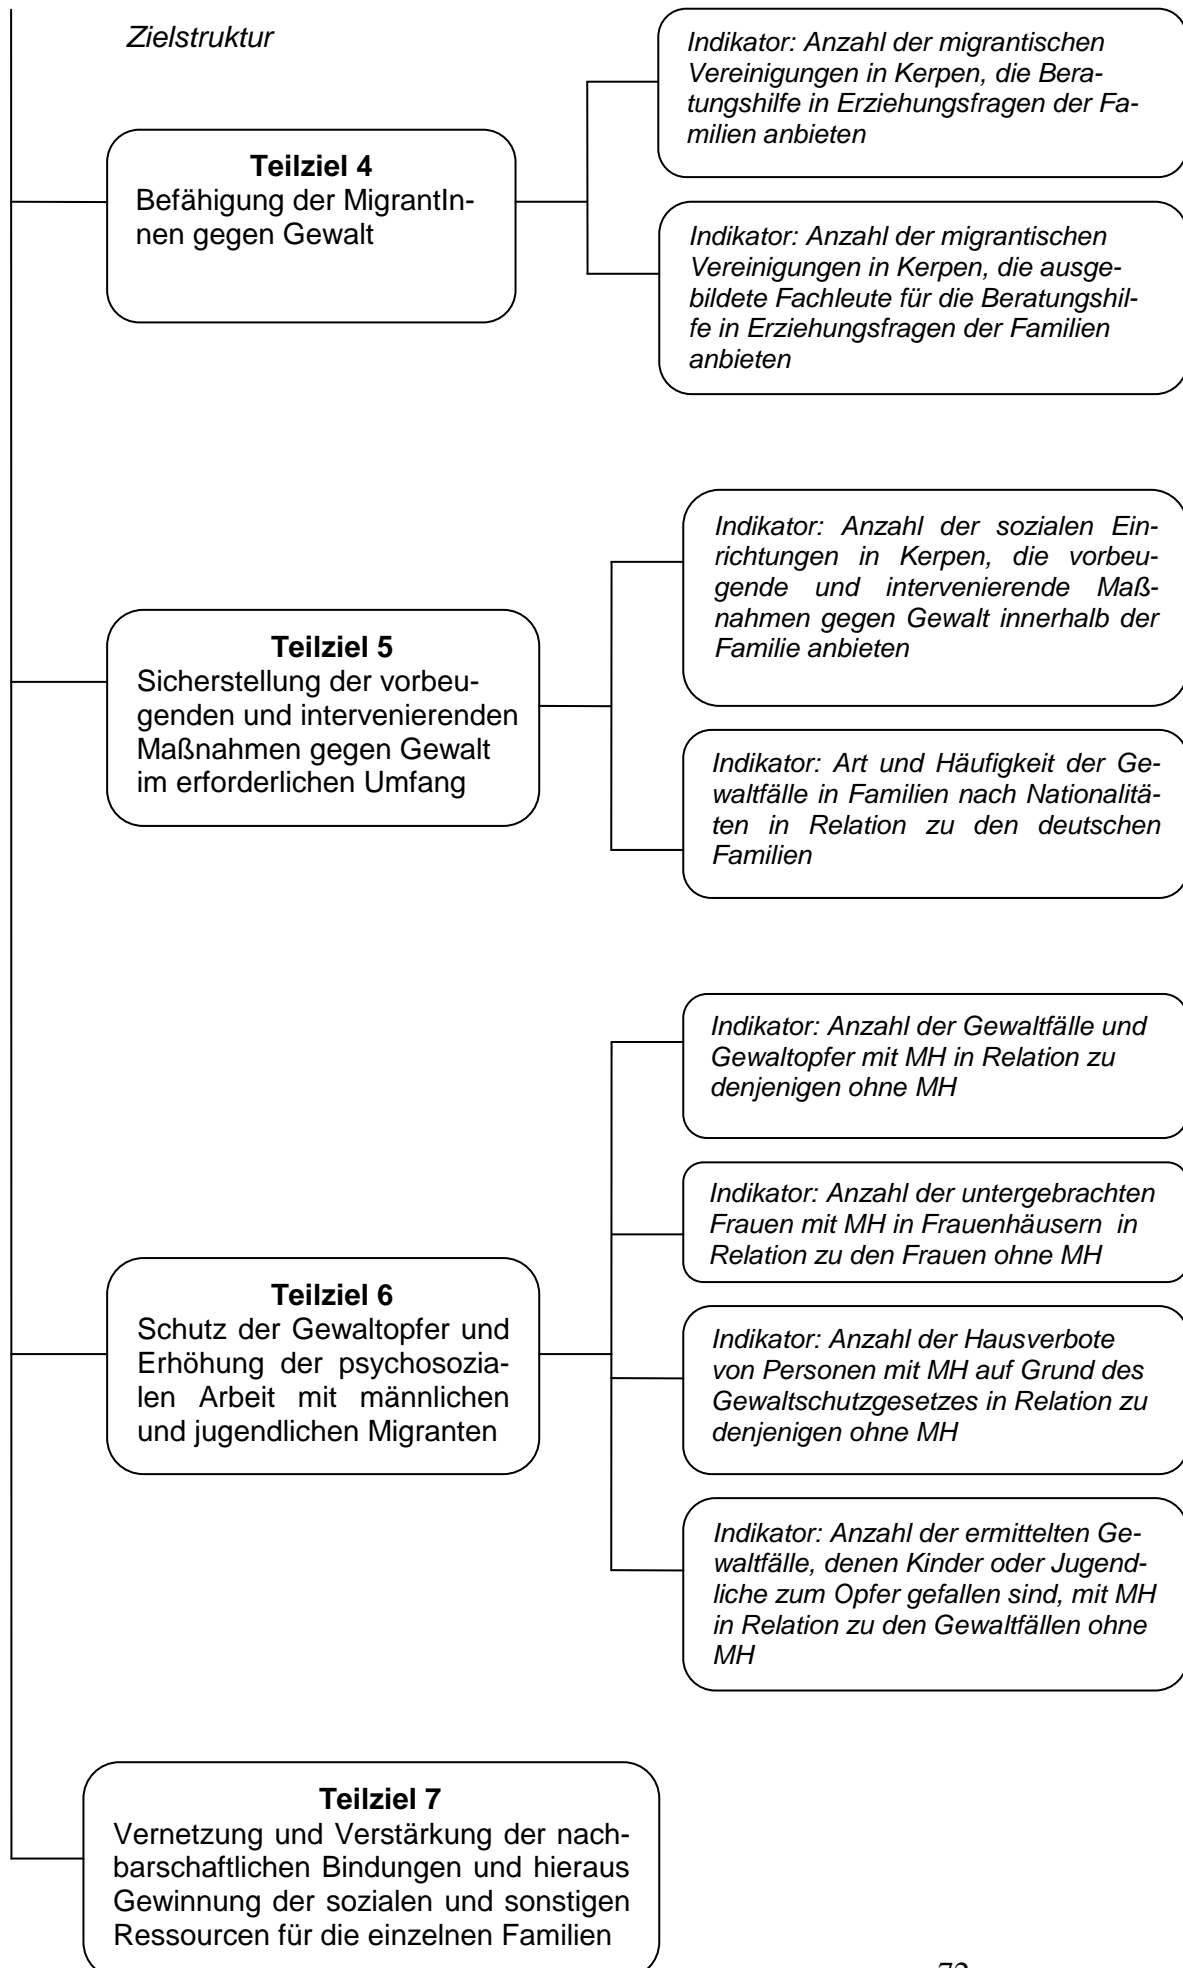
Zielstruktur

Teilziel 4
Befähigung der MigrantInnen gegen Gewalt

Indikator: Anzahl der migrantischen Vereinigungen in Kerpen, die Beratungshilfe in Erziehungsfragen der Familien anbieten

Indikator: Anzahl der migrantischen Vereinigungen in Kerpen, die ausgebildete Fachleute für die Beratungshilfe in Erziehungsfragen der Familien anbieten

Teilziel 5
Sicherstellung der vorbeugenden und intervenierenden Maßnahmen gegen Gewalt im erforderlichen Umfang

Indikator: Anzahl der sozialen Einrichtungen in Kerpen, die vorbeugende und intervenierende Maßnahmen gegen Gewalt innerhalb der Familie anbieten

Indikator: Art und Häufigkeit der Gewaltfälle in Familien nach Nationalitäten in Relation zu den deutschen Familien

Teilziel 6
Schutz der Gewaltopfer und Erhöhung der psychosozialen Arbeit mit männlichen und jugendlichen Migranten

Indikator: Anzahl der Gewaltfälle und Gewaltopfer mit MH in Relation zu denjenigen ohne MH

Indikator: Anzahl der untergebrachten Frauen mit MH in Frauenhäusern in Relation zu den Frauen ohne MH

Indikator: Anzahl der Hausverbote von Personen mit MH auf Grund des Gewaltschutzgesetzes in Relation zu denjenigen ohne MH

Indikator: Anzahl der ermittelten Gewaltfälle, denen Kinder oder Jugendliche zum Opfer gefallen sind, mit MH in Relation zu den Gewaltfällen ohne MH

Teilziel 7
Vernetzung und Verstärkung der nachbarschaftlichen Bindungen und hieraus Gewinnung der sozialen und sonstigen Ressourcen für die einzelnen Familien

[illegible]